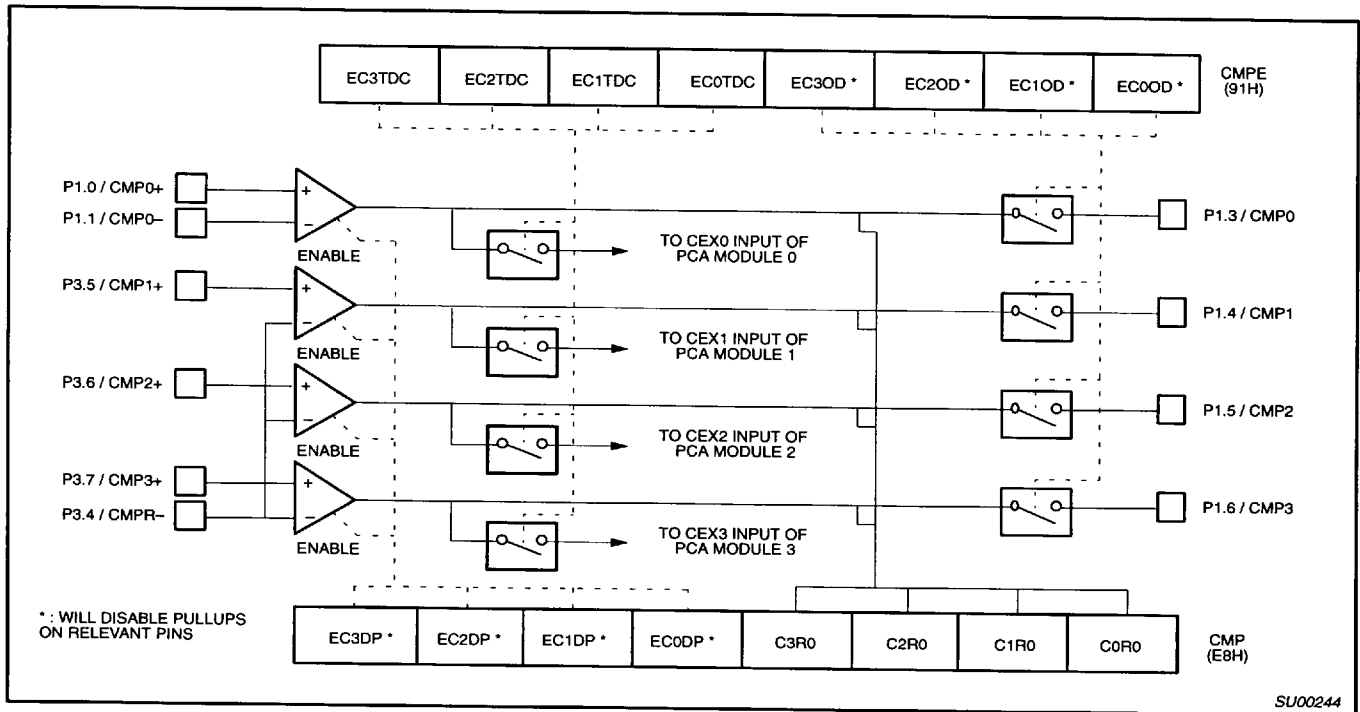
| EC3TDC | EC2TDC | EC1TDC | EC0TDC | EC3OD * | EC2OD * | EC1OD * | EC0OD * |
|---|---|---|---|---|---|---|---|

CMPE (91H)

P1.0 / CMP0+
P1.1 / CMP0–
ENABLE
TO CEX0 INPUT OF PCA MODULE 0
P1.3 / CMP0

P3.5 / CMP1+
ENABLE
TO CEX1 INPUT OF PCA MODULE 1
P1.4 / CMP1

P3.6 / CMP2+
ENABLE
TO CEX2 INPUT OF PCA MODULE 2
P1.5 / CMP2

P3.7 / CMP3+
P3.4 / CMPR–
ENABLE
TO CEX3 INPUT OF PCA MODULE 3
P1.6 / CMP3

* : WILL DISABLE PULLUPS ON RELEVANT PINS

| EC3DP * | EC2DP * | EC1DP * | EC0DP * | C3R0 | C2R0 | C1R0 | C0R0 |
|---|---|---|---|---|---|---|---|

CMP (E8H)

SU00244